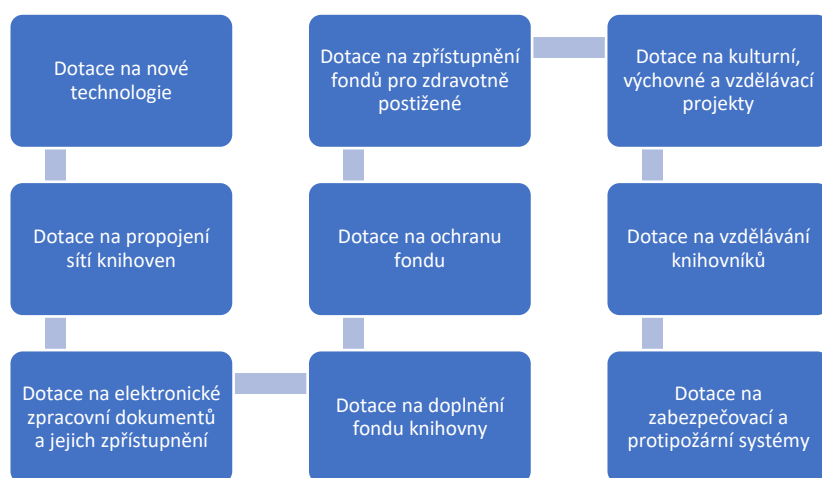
Dotace na nové technologie

Dotace na propojení sítí knihoven

Dotace na elektronické zpracovní dokumentů a jejich zpřístupnění

Dotace na doplnění fondu knihovny

Dotace na ochranu fondu

Dotace na zpřístupnění fondů pro zdravotně postižené

Dotace na kulturní, výchovné a vzdělávací projekty

Dotace na vzdělávání knihovníků

Dotace na zabezpečovací a protipožární systémy